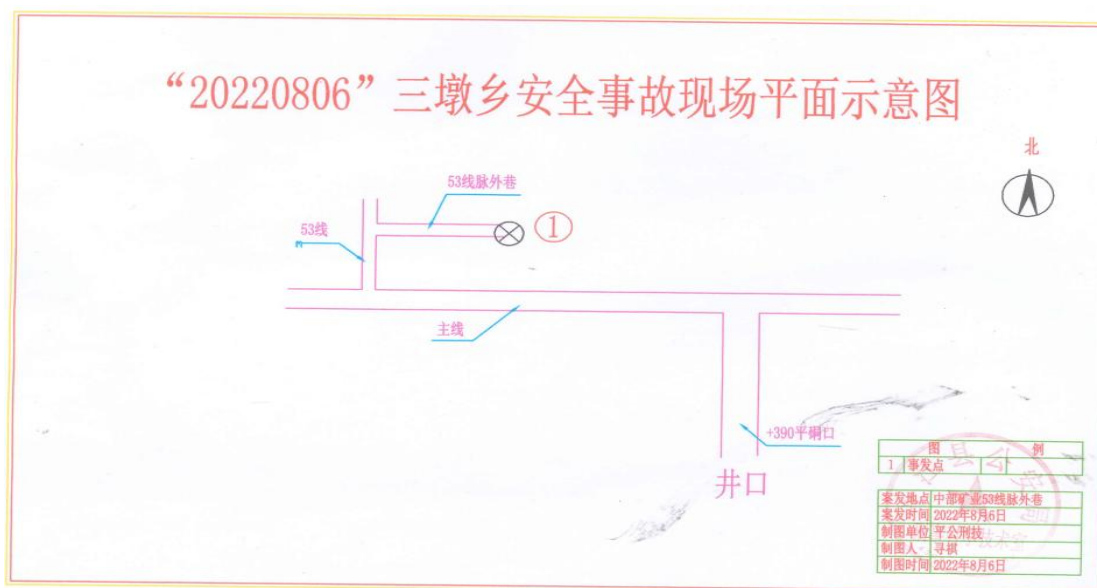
"20220806"三墩乡安全事故现场平面示意图

北

53线脉外巷

①

53线

主线

+390平硐口

井口

| 图 | 例 |
|---|---|
| 1 | 事发点 |

| 案发地点 | 中部矿业53线脉外巷 |
|---|---|
| 案发时间 | 2022年8月6日 |
| 制图单位 | 平公刑技 |
| 制图人 | 寻祺 |
| 制图时间 | 2022年8月6日 |